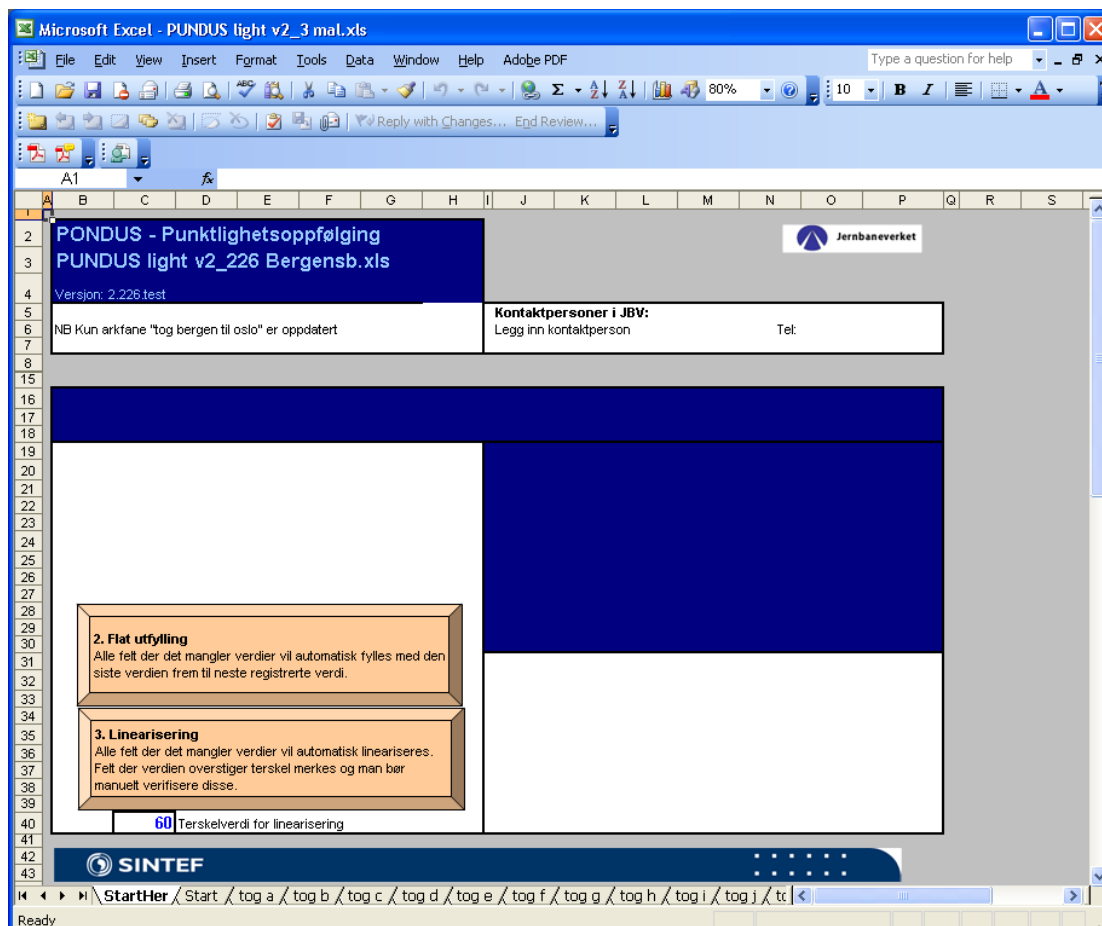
Microsoft Excel - PUNDUS light v2_3 mal.xls

File Edit View Insert Format Tools Data Window Help Adobe PDF

Type a question for help

80%

10

B I

Reply with Changes... End Review...

A1

fx

A B C D E F G H I J K L M N O P Q R S

1
2
3
4
5
6
7
8
15
16
17
18
19
20
21
22
23
24
25
26
27
28
29
30
31
32
33
34
35
36
37
38
39
40
41
42
43

PONDUS - Punktlighetsoppfølging
PUNDUS light v2_226 Bergensb.xls

Versjon: 2.226.test

Jernbaneverket

NB Kun arkfane "tog bergen til oslo" er oppdatert

Kontaktpersoner i JBV:
Legg inn kontaktperson Tel:

2. Flat utfylling
Alle felt der det mangler verdier vil automatisk fylles med den siste verdien frem til neste registrerte verdi.

3. Linearisering
Alle felt der det mangler verdier vil automatisk lineariseres. Felt der verdien overstiger terskel merkes og man bør manuelt verifisere disse.

60 Terskelverdi for linearisering

SINTEF

StartHer Start tog a tog b tog c tog d tog e tog f tog g tog h tog i tog j tc

Ready